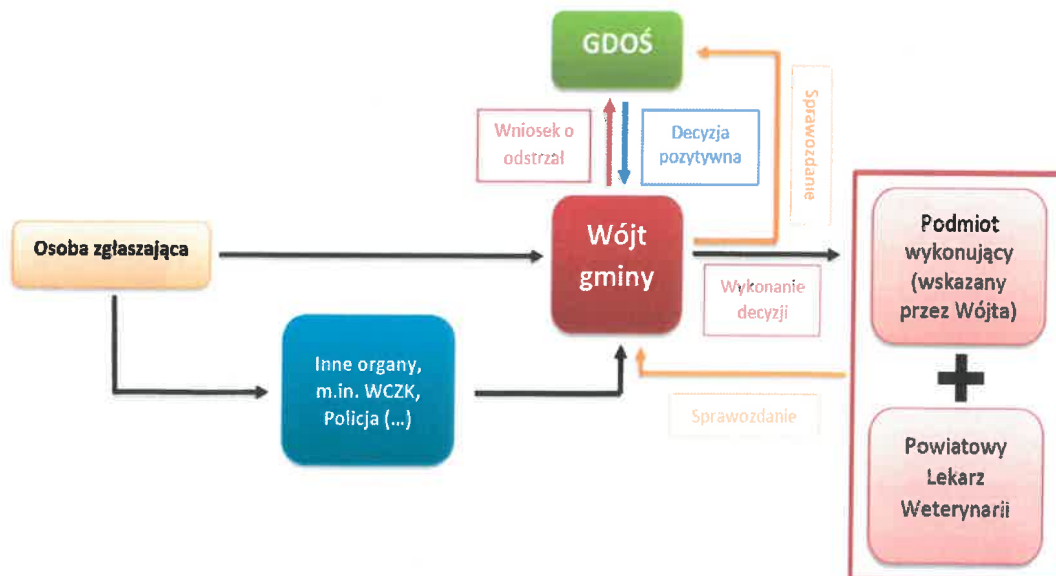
GDOŚ

Wniosek o odstrzał

Decyzja pozytywna

Sprawozdanie

Osoba zgłaszająca

Wójt gminy

Wykonanie decyzji

Podmiot wykonujący (wskazany przez Wójta)

Inne organy, m.in. WCZK, Policja (...)

Sprawozdanie

+

Powiatowy Lekarz Weterynarii